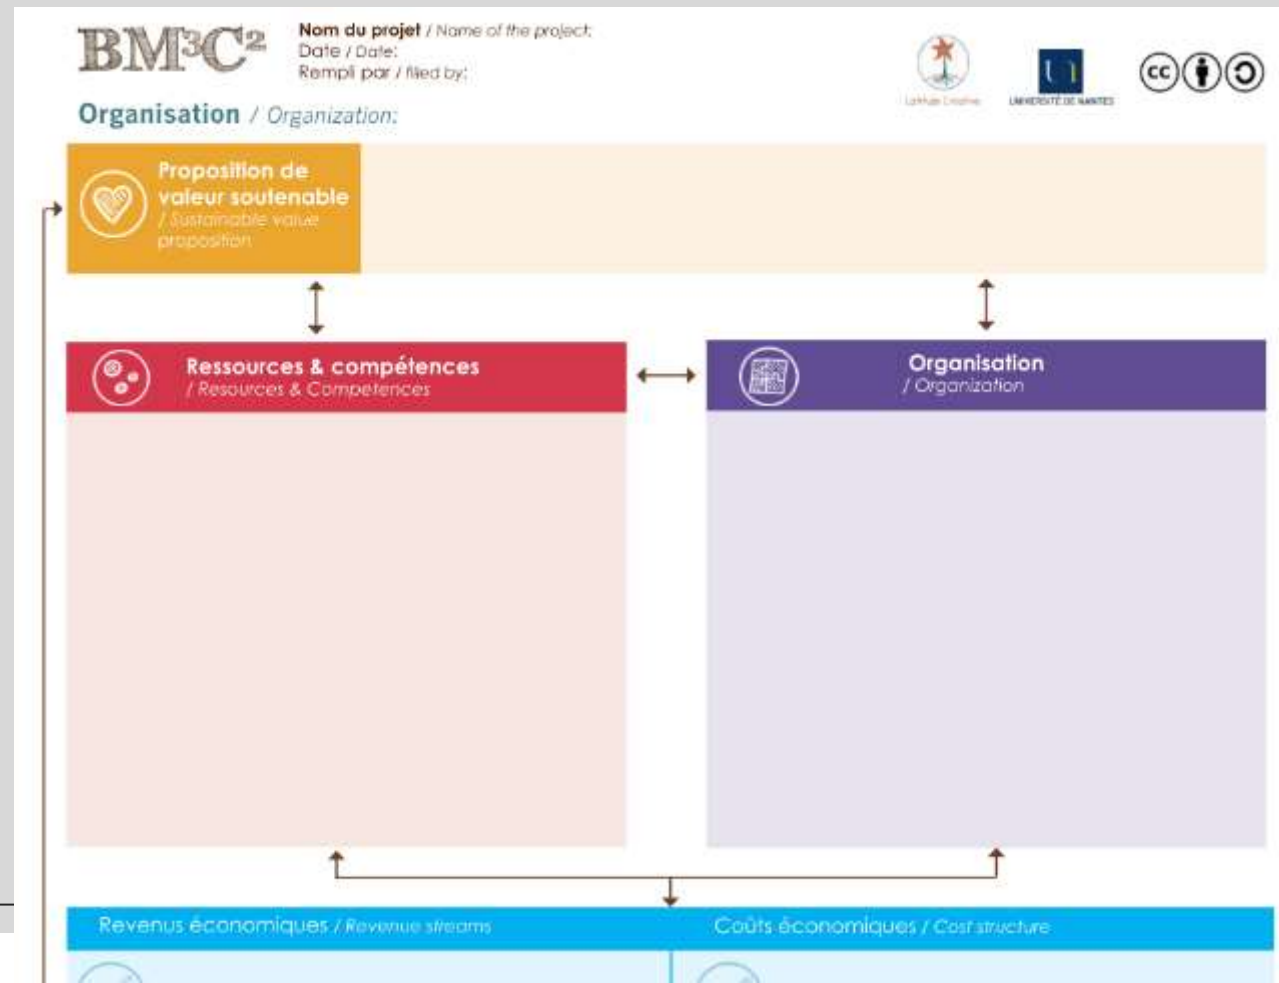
BM³C²

Nom du projet / Name of the project:
Date / Date:
Rempli par / filled by:

Organisation / Organization:

Latitude Créative

UNIVERSITÉ DE NANTES

Proposition de valeur soutenable / Sustainable value proposition

Ressources & compétences / Resources & Competences

Organisation / Organization

Revenus économiques / Revenue streams

Coûts économiques / Cost structure